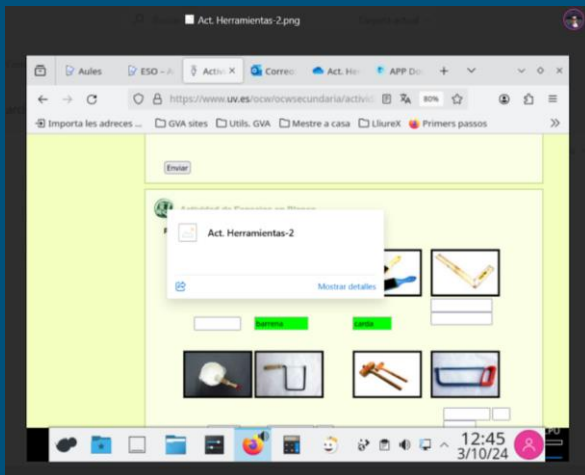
Act. Herramientas-2.png

Aules
ESO - A
Activ
Correo
Act. He
APP Do
https://www.uv.es/ocw/ocwsecundaria/activi
80%
Importa les adreces ...
GVA sites
Utils. GVA
Mestre a casa
LliureX
Primers passos

Enviar

Act. Herramientas-2

Mostrar detalles

barrena
Lerda

12:45
3/10/24